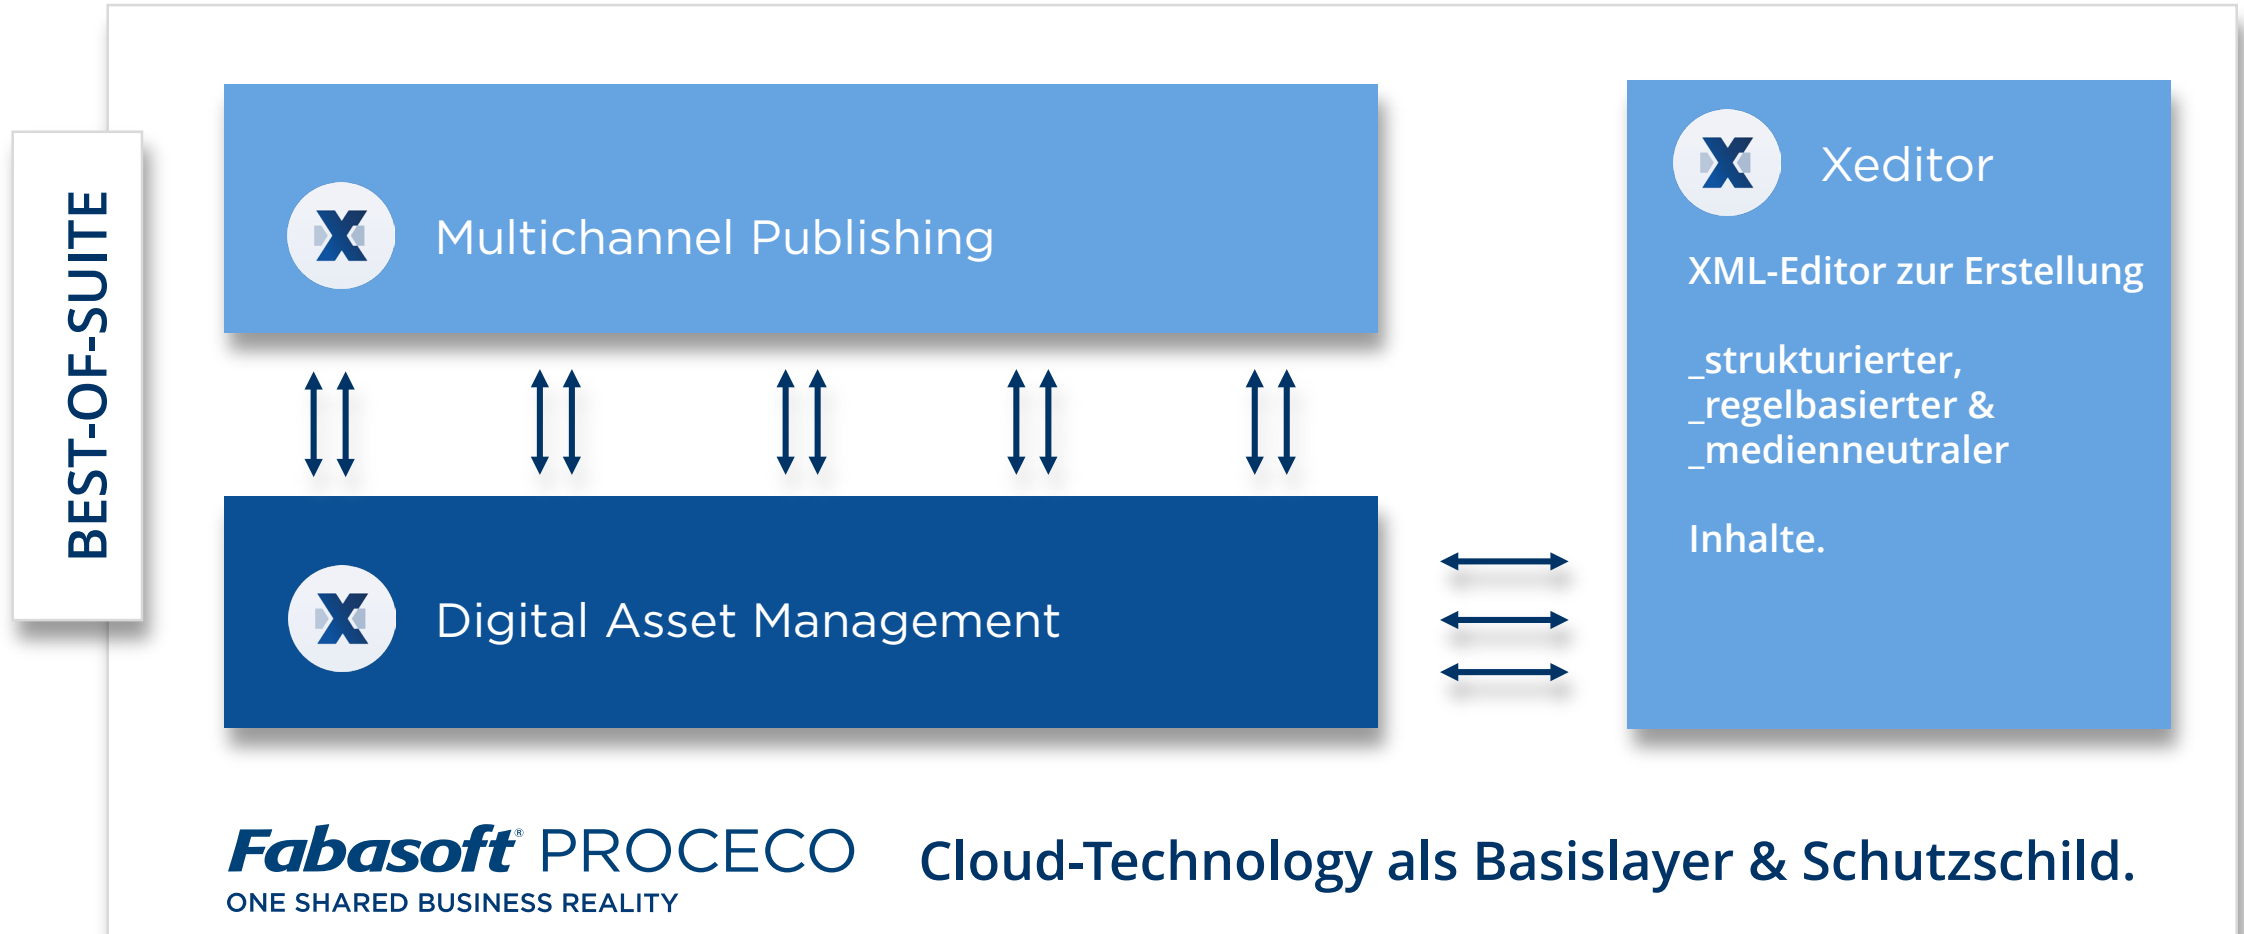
BEST-OF-SUITE

Multichannel Publishing

Digital Asset Management

Xeditor

XML-Editor zur Erstellung

_strukturierter,
_regelbasierter &
_medienneutraler

Inhalte.

Fabasoft® PROCECO
ONE SHARED BUSINESS REALITY

Cloud-Technology als Basislayer & Schutzschild.